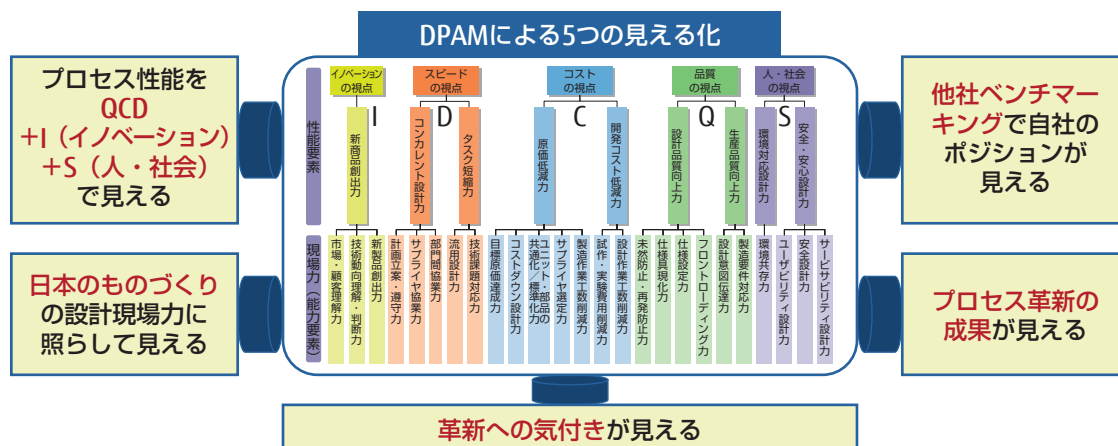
DPAMによる5つの見える化

プロセス性能を
QCD
+I（イノベーション）
+S（人・社会）
で見える

日本のものづくり
の設計現場力に
照らして見える

他社ベンチマーキングで自社のポジションが見える

プロセス革新の
成果が見える

革新への気付きが見える

性能要素

現場力（能力要素）

イノベーションの視点
I
新商品創出力
市場・顧客理解力
技術動向理解・判断力
新製品創出力

スピードの視点
D
コンカレント設計力
タスク短縮力
計画立案・遵守力
サプライヤ協業力
部門間協業力
流用設計力
技術課題対応力

コストの視点
C
原価低減力
開発コスト低減力
目標原価達成力
コストダウン設計力
共通化／標準化力
ユニット・部品
サプライヤ選定力
製造作業工数削減力
試作・実験費用削減力
設計作業工数削減力

品質の視点
Q
設計品質向上力
生産品質向上力
未然防止・再発防止力
仕様具現化力
仕様設定力
フロントローディング力
設計意図伝達力
製造要件対応力

人・社会の視点
S
環境対応設計力
安全・安心設計力
環境共存力
ユーザビリティ設計力
安全設計力
サービサビリティ設計力